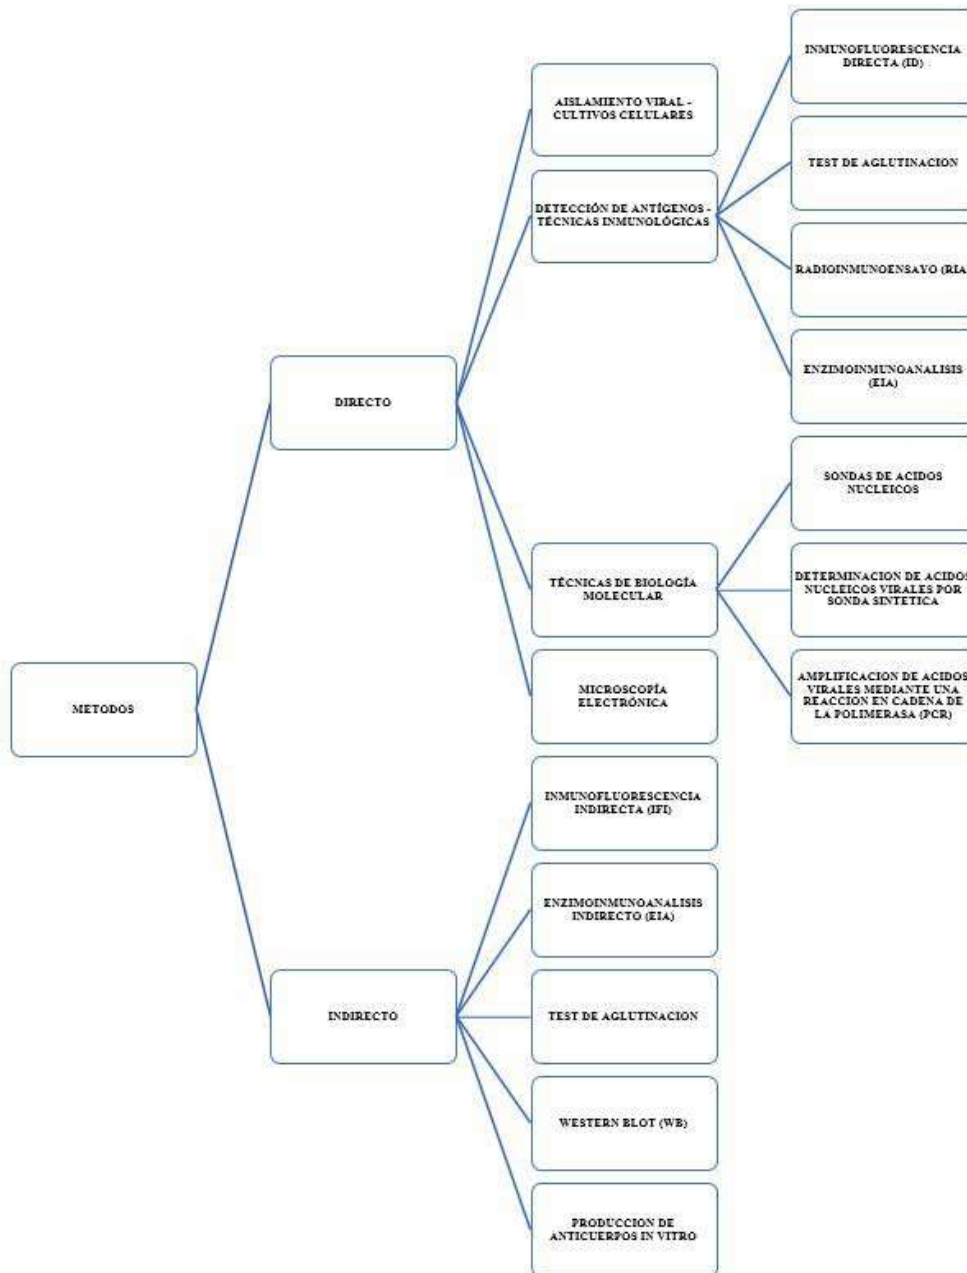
METODOS

DIRECTO

AISLAMIENTO VIRAL - CULTIVOS CELULARES

DETECCIÓN DE ANTÍGENOS - TÉCNICAS INMUNOLÓGICAS

INMUNOFLUORESCENCIA DIRECTA (ID)

TEST DE AGLUTINACION

RADIOINMUNOENSAYO (RIA

ENZIMOINMUNOANALISIS (EIA)

TÉCNICAS DE BIOLOGÍA MOLECULAR

SONDAS DE ACIDOS NUCLEICOS

DETERMINACION DE ACIDOS NUCLEICOS VIRALES POR SONDA SINTETICA

AMPLIFICACION DE ACIDOS VIRALES MEDIANTE UNA REACCION EN CADENA DE LA POLIMERASA (PCR)

MICROSCOPÍA ELECTRÓNICA

INDIRECTO

INMUNOFLUORESCENCIA INDIRECTA (IFI)

ENZIMOINMUNOANALISIS INDIRECTO (EIA)

TEST DE AGLUTINACION

WESTERN BLOT (WB)

PRODUCCION DE ANTICUERPOS IN VITRO